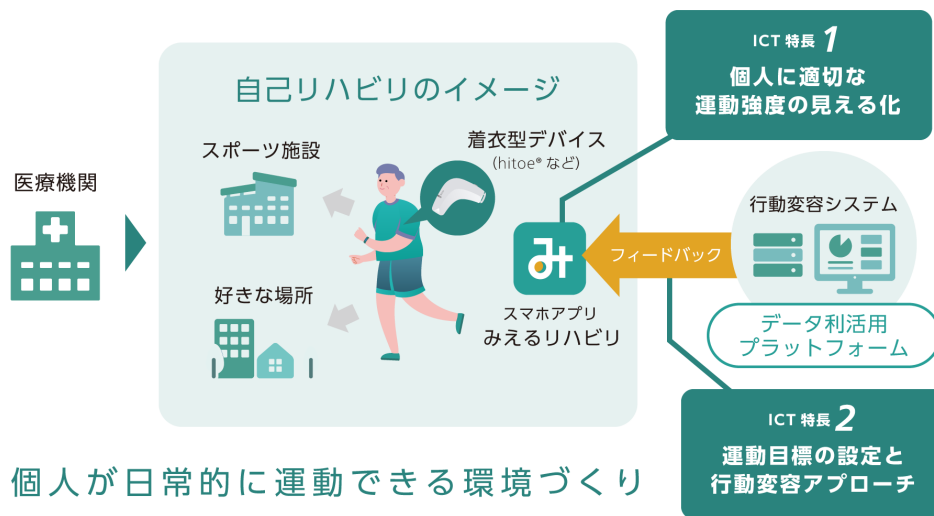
医療機関

自己リハビリのイメージ

スポーツ施設

好きな場所

着衣型デバイス
(hitoe® など)

み

スマホアプリ
みえるリハビリ

フィードバック

ICT 特長 1
個人に適切な
運動強度の見える化

行動変容システム

データ利活用
プラットフォーム

ICT 特長 2
運動目標の設定と
行動変容アプローチ

個人が日常的に運動できる環境づくり